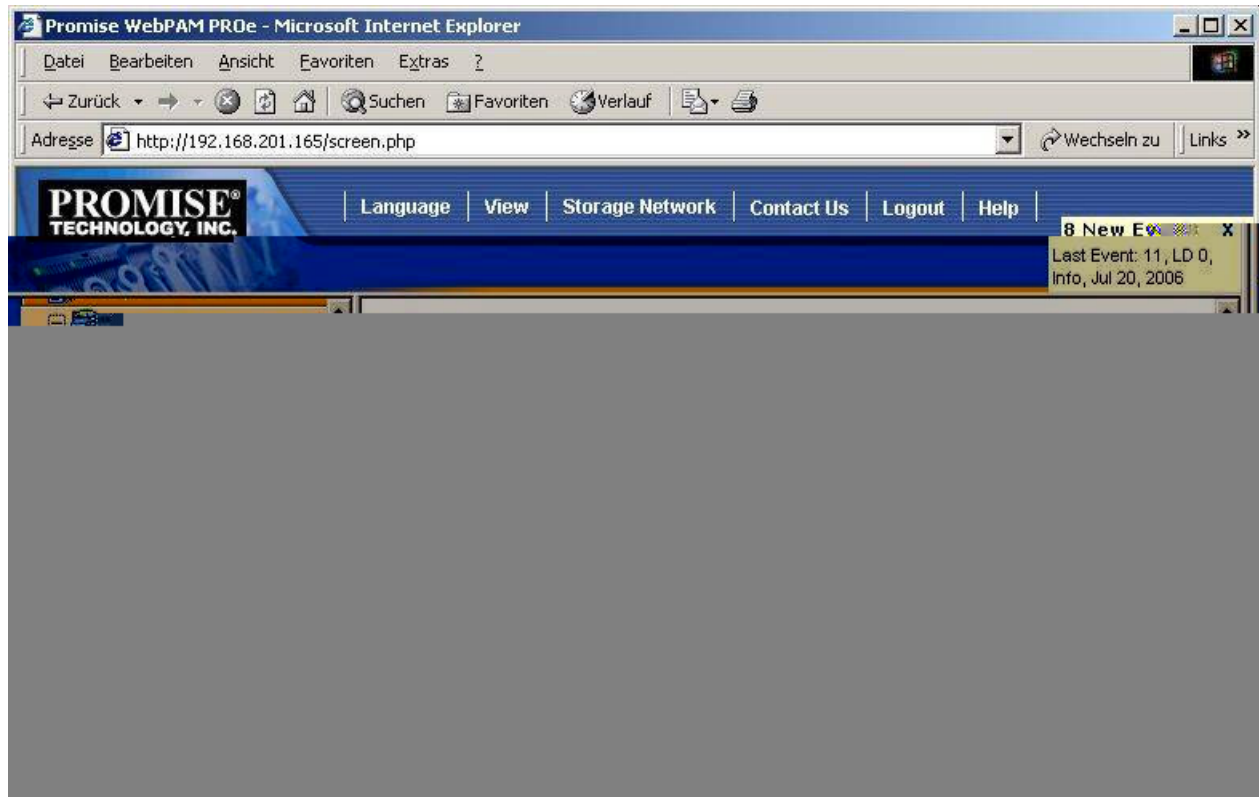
Promise WebPAM PROe - Microsoft Internet Explorer

Datei Bearbeiten Ansicht Favoriten Extras ?

Zurück Suchen Favoriten Verlauf

Adresse http://192.168.201.165/screen.php

Wechseln zu Links »

PROMISE® TECHNOLOGY, INC.

Language | View | Storage Network | Contact Us | Logout | Help

8 New E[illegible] X
Last Event: 11, LD 0, Info, Jul 20, 2006